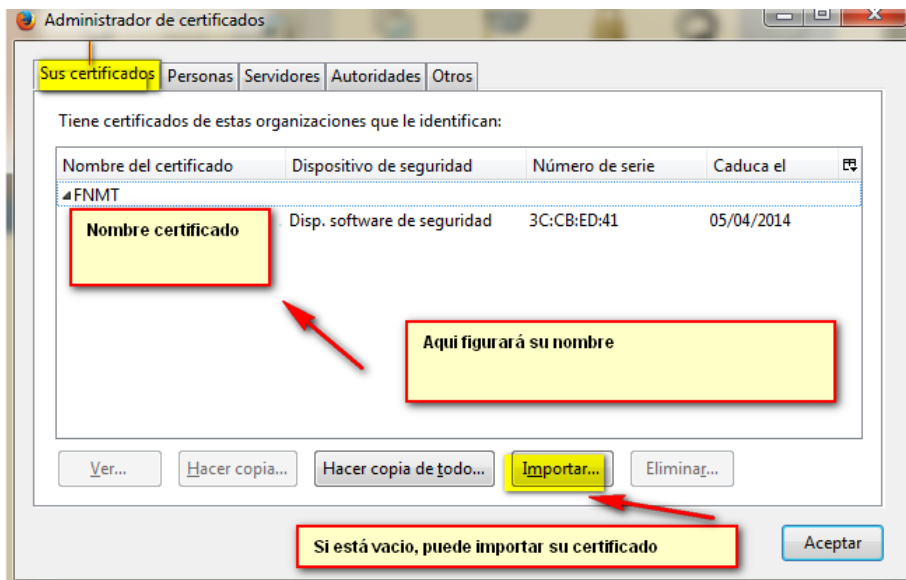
Administrador de certificados

Sus certificados | Personas | Servidores | Autoridades | Otros

Tiene certificados de estas organizaciones que le identifican:

| Nombre del certificado | Dispositivo de seguridad | Número de serie | Caduca el |
|---|---|---|---|
| FNMT | | | |
| Nombre certificado | Disp. software de seguridad | 3C:CB:ED:41 | 05/04/2014 |

Aqui figurará su nombre

Ver... | Hacer copia... | Hacer copia de todo... | Importar... | Eliminar...

Si está vacio, puede importar su certificado

Aceptar